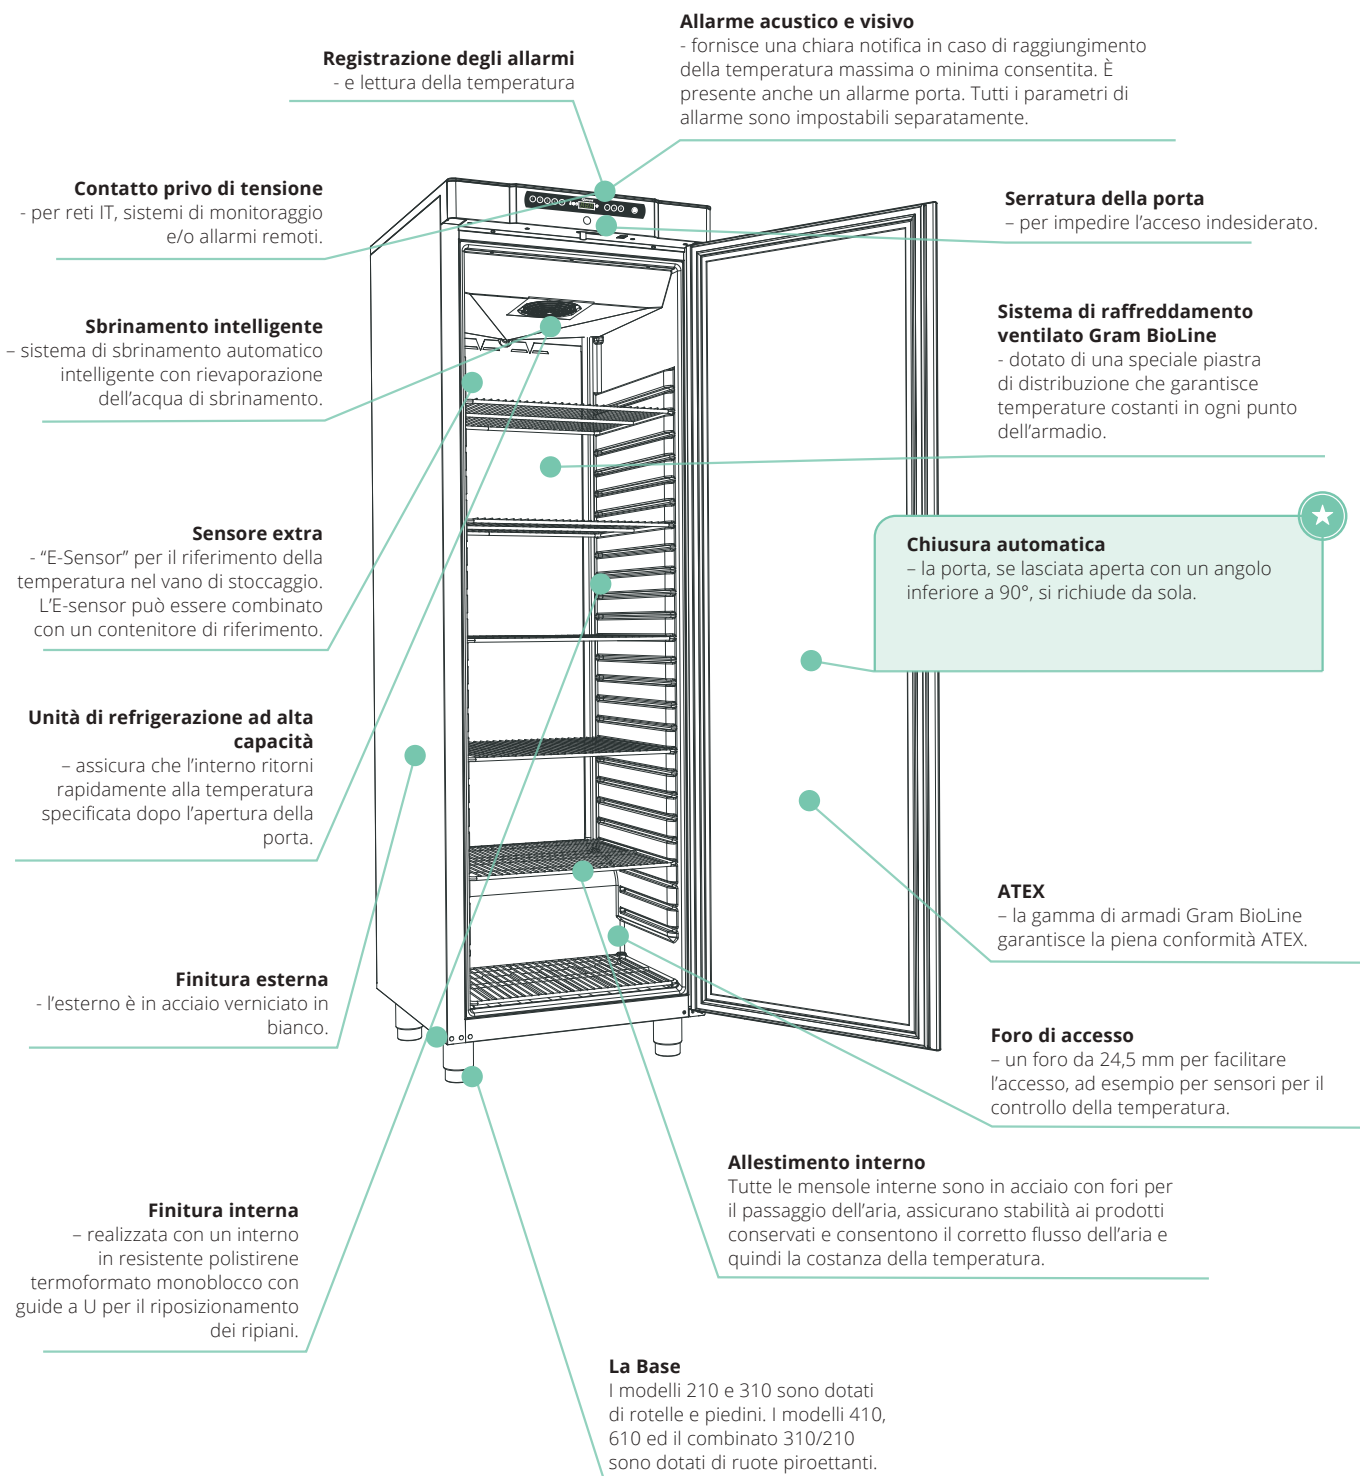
**Allarme acustico e visivo**
- fornisce una chiara notifica in caso di raggiungimento della temperatura massima o minima consentita. È presente anche un allarme porta. Tutti i parametri di allarme sono impostabili separatamente.

**Registrazione degli allarmi**
- e lettura della temperatura

**Contatto privo di tensione**
- per reti IT, sistemi di monitoraggio e/o allarmi remoti.

**Serratura della porta**
– per impedire l'acceso indesiderato.

**Sbrinamento intelligente**
– sistema di sbrinamento automatico intelligente con rievaporazione dell'acqua di sbrinamento.

**Sistema di raffreddamento ventilato Gram BioLine**
- dotato di una speciale piastra di distribuzione che garantisce temperature costanti in ogni punto dell'armadio.

**Sensore extra**
- "E-Sensor" per il riferimento della temperatura nel vano di stoccaggio. L'E-sensor può essere combinato con un contenitore di riferimento.

**Chiusura automatica**
– la porta, se lasciata aperta con un angolo inferiore a 90°, si richiude da sola.

**Unità di refrigerazione ad alta capacità**
– assicura che l'interno ritorni rapidamente alla temperatura specificata dopo l'apertura della porta.

**ATEX**
– la gamma di armadi Gram BioLine garantisce la piena conformità ATEX.

**Finitura esterna**
- l'esterno è in acciaio verniciato in bianco.

**Foro di accesso**
– un foro da 24,5 mm per facilitare l'accesso, ad esempio per sensori per il controllo della temperatura.

**Allestimento interno**
Tutte le mensole interne sono in acciaio con fori per il passaggio dell'aria, assicurano stabilità ai prodotti conservati e consentono il corretto flusso dell'aria e quindi la costanza della temperatura.

**Finitura interna**
– realizzata con un interno in resistente polistirene termoformato monoblocco con guide a U per il riposizionamento dei ripiani.

**La Base**
I modelli 210 e 310 sono dotati di rotelle e piedini. I modelli 410, 610 ed il combinato 310/210 sono dotati di ruote piroettanti.